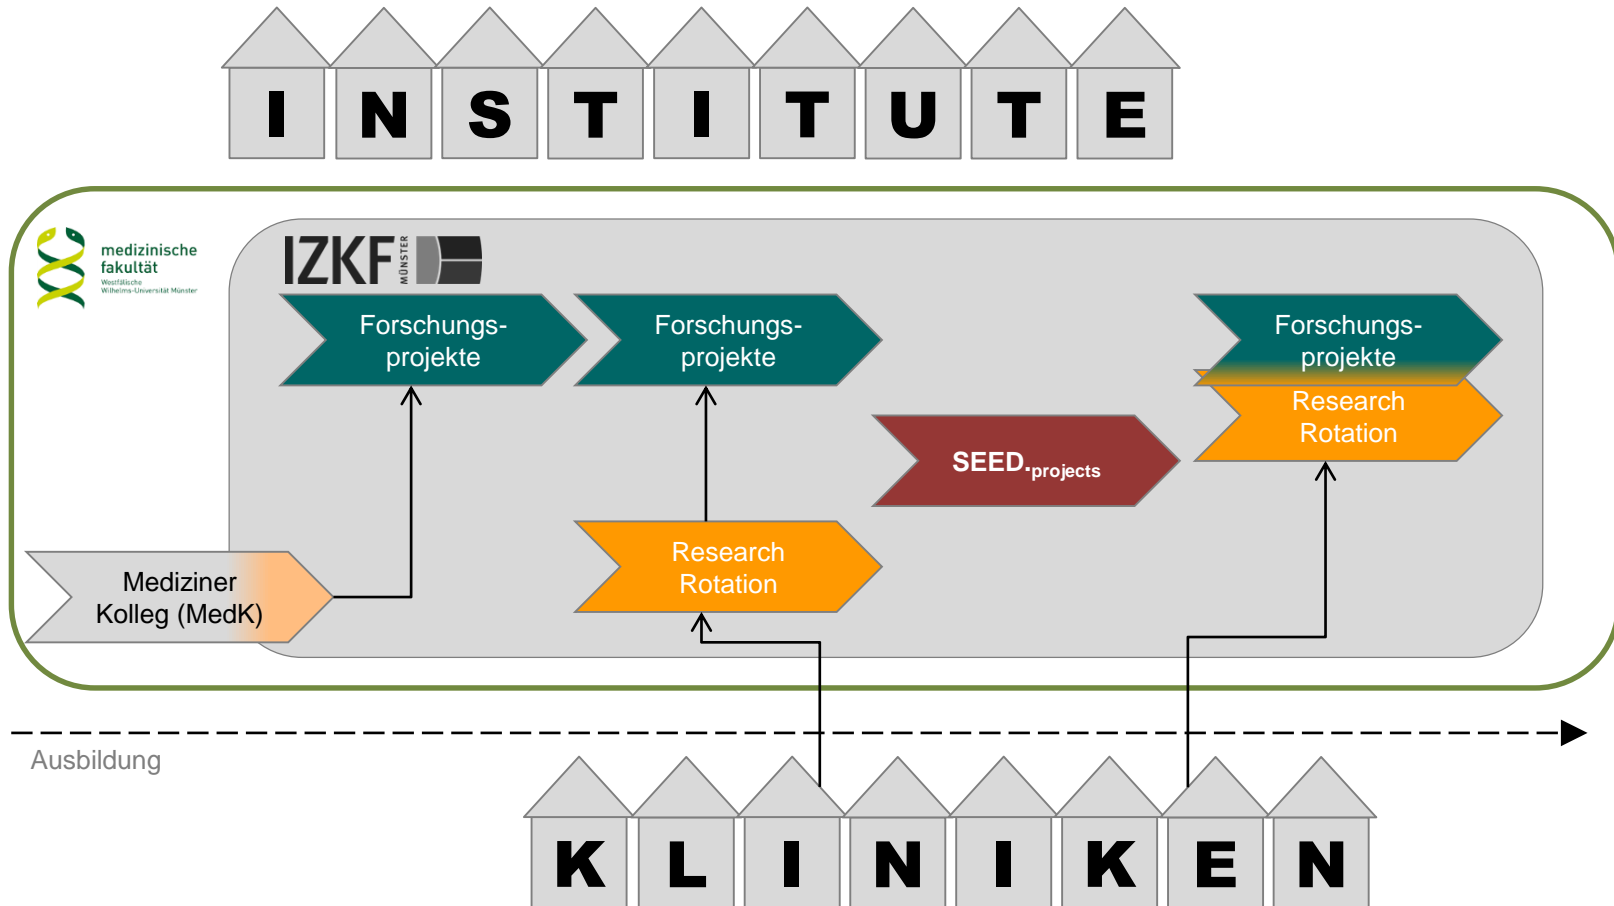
I N S T I T U T E

medizinische fakultät
Westfälische Wilhelms-Universität Münster

IZKF MÜNSTER

Forschungsprojekte

Forschungsprojekte

Forschungsprojekte

Research Rotation

SEED.projects

Mediziner Kolleg (MedK)

Research Rotation

Ausbildung

K L I N I K E N